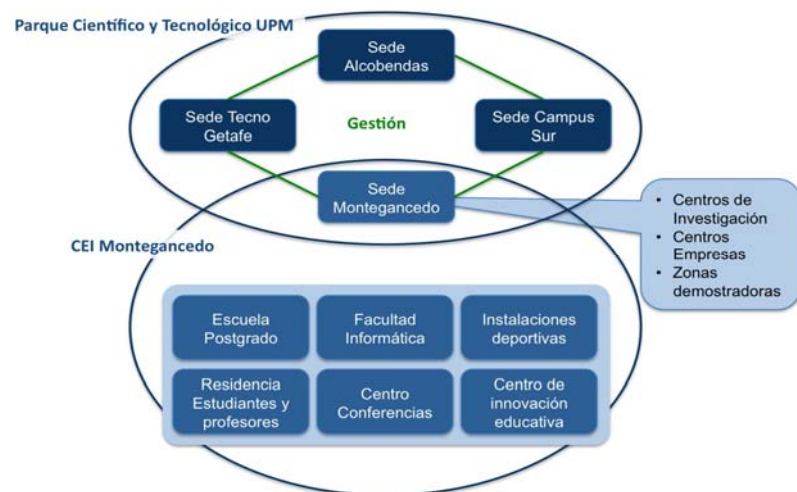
Parque Científico y Tecnológico UPM

Sede Alcobendas

Sede Tecno Getafe

Gestión

Sede Campus Sur

Sede Montegancedo

- Centros de Investigación
- Centros Empresas
- Zonas demostradoras

CEI Montegancedo

Escuela Postgrado

Facultad Informática

Instalaciones deportivas

Residencia Estudiantes y profesores

Centro Conferencias

Centro de innovación educativa